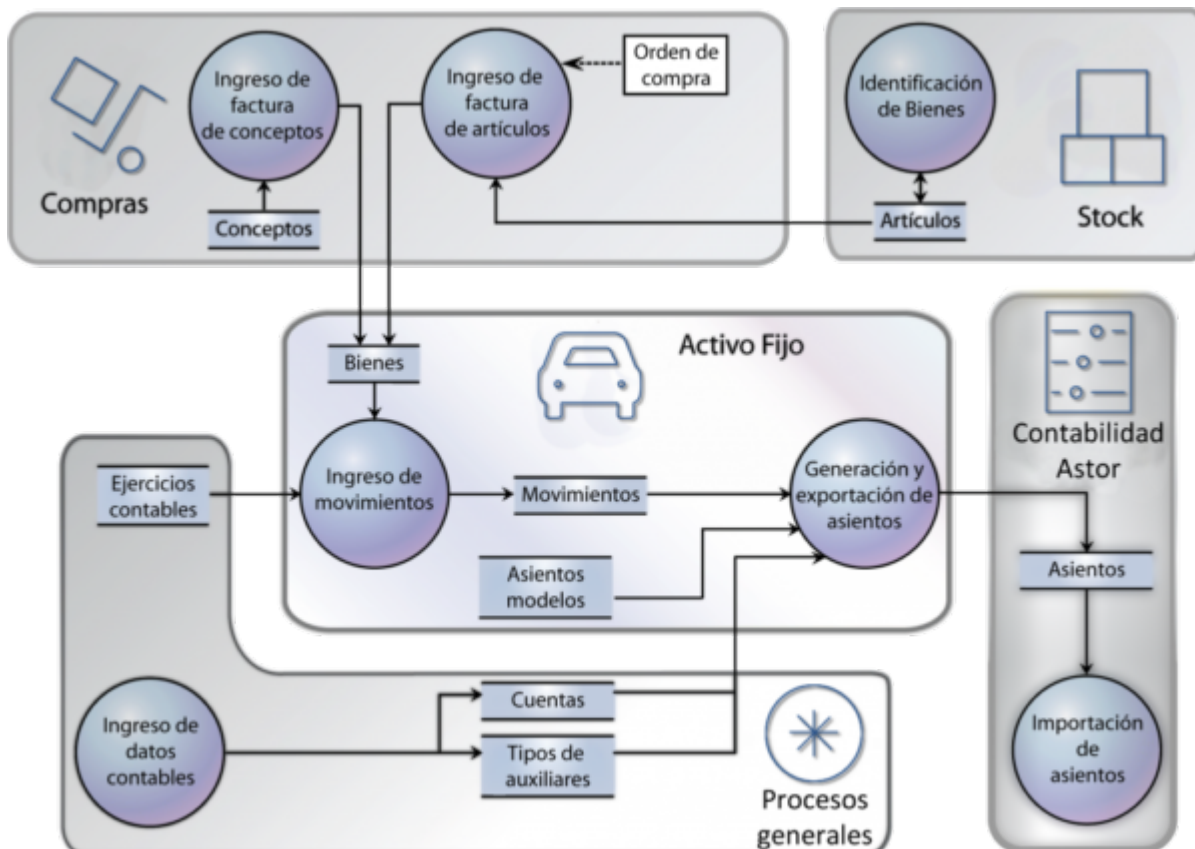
Compras

Ingreso de factura de conceptos

Conceptos

Ingreso de factura de artículos

Orden de compra

Identificación de Bienes

Artículos

Stock

Activo Fijo

Bienes

Ingreso de movimientos

Movimientos

Generación y exportación de asientos

Asientos modelos

Ejercicios contables

Contabilidad Astor

Asientos

Importación de asientos

Ingreso de datos contables

Cuentas

Tipos de auxiliares

Procesos generales